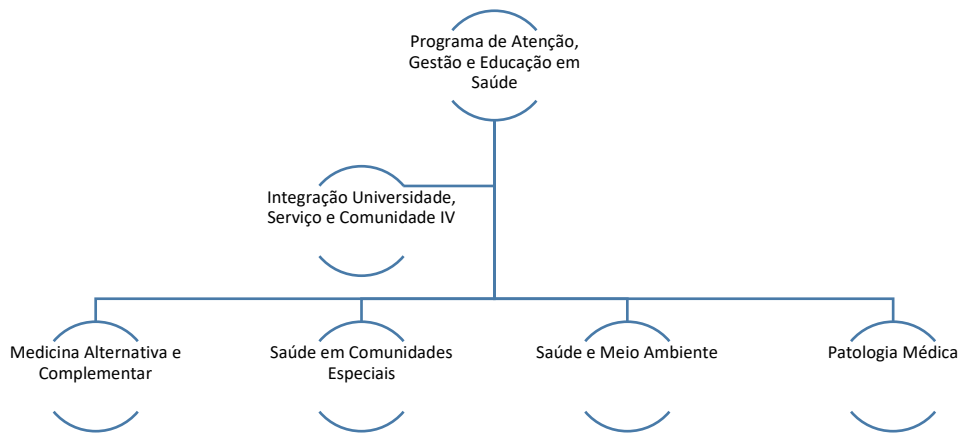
Programa de Atenção, Gestão e Educação em Saúde

Integração Universidade, Serviço e Comunidade IV

Medicina Alternativa e Complementar

Saúde em Comunidades Especiais

Saúde e Meio Ambiente

Patologia Médica